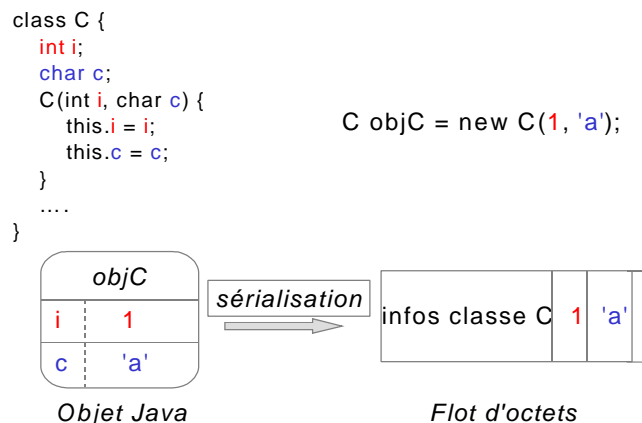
class C {
int i;
char c;
C(int i, char c) {
this.i = i;
this.c = c;
}
....
}

C objC = new C(1, 'a');

objC

| i | 1 |
|---|---|
| c | 'a' |

sérialisation

| infos classe C | 1 | 'a' |
|---|---|---|

Objet Java

Flot d'octets